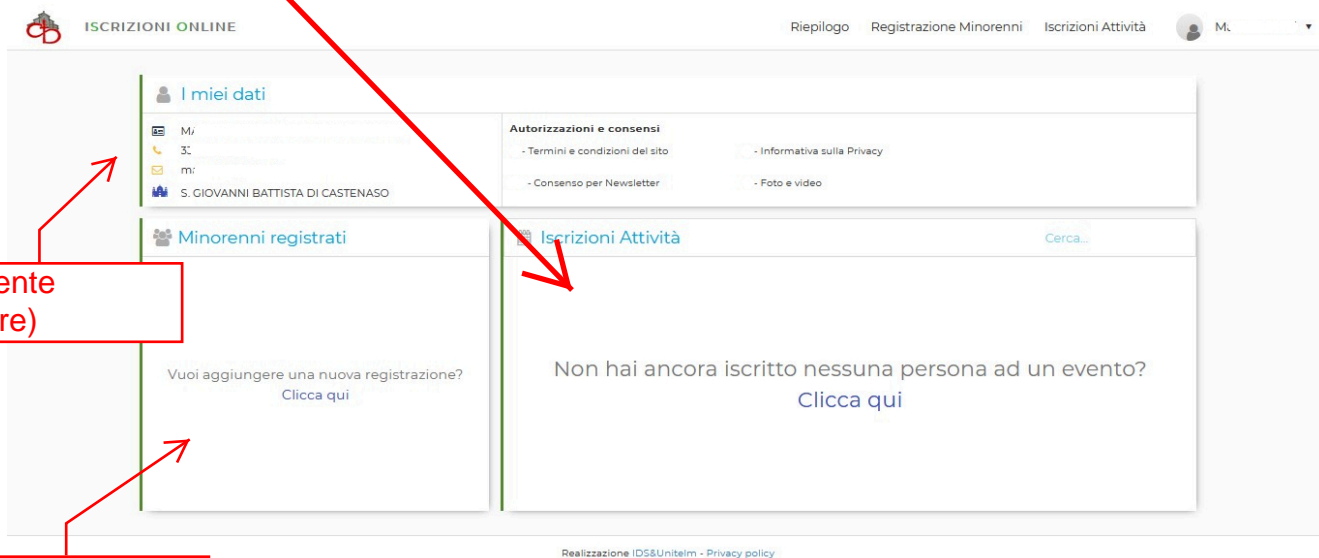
ISCRIZIONI ONLINE

Riepilogo Registrazione Minorenni Iscrizioni Attività M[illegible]

I miei dati

M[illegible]
3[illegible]
m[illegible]
S. GIOVANNI BATTISTA DI CASTENASO

Autorizzazioni e consensi
- Termini e condizioni del sito
- Informativa sulla Privacy
- Consenso per Newsletter
- Foto e video

ente
re)

Minorenni registrati

Vuoi aggiungere una nuova registrazione?
Clicca qui

Iscrizioni Attività

Cerca...

Non hai ancora iscritto nessuna persona ad un evento?
Clicca qui

Realizzazione IDS&Unitelm - Privacy policy